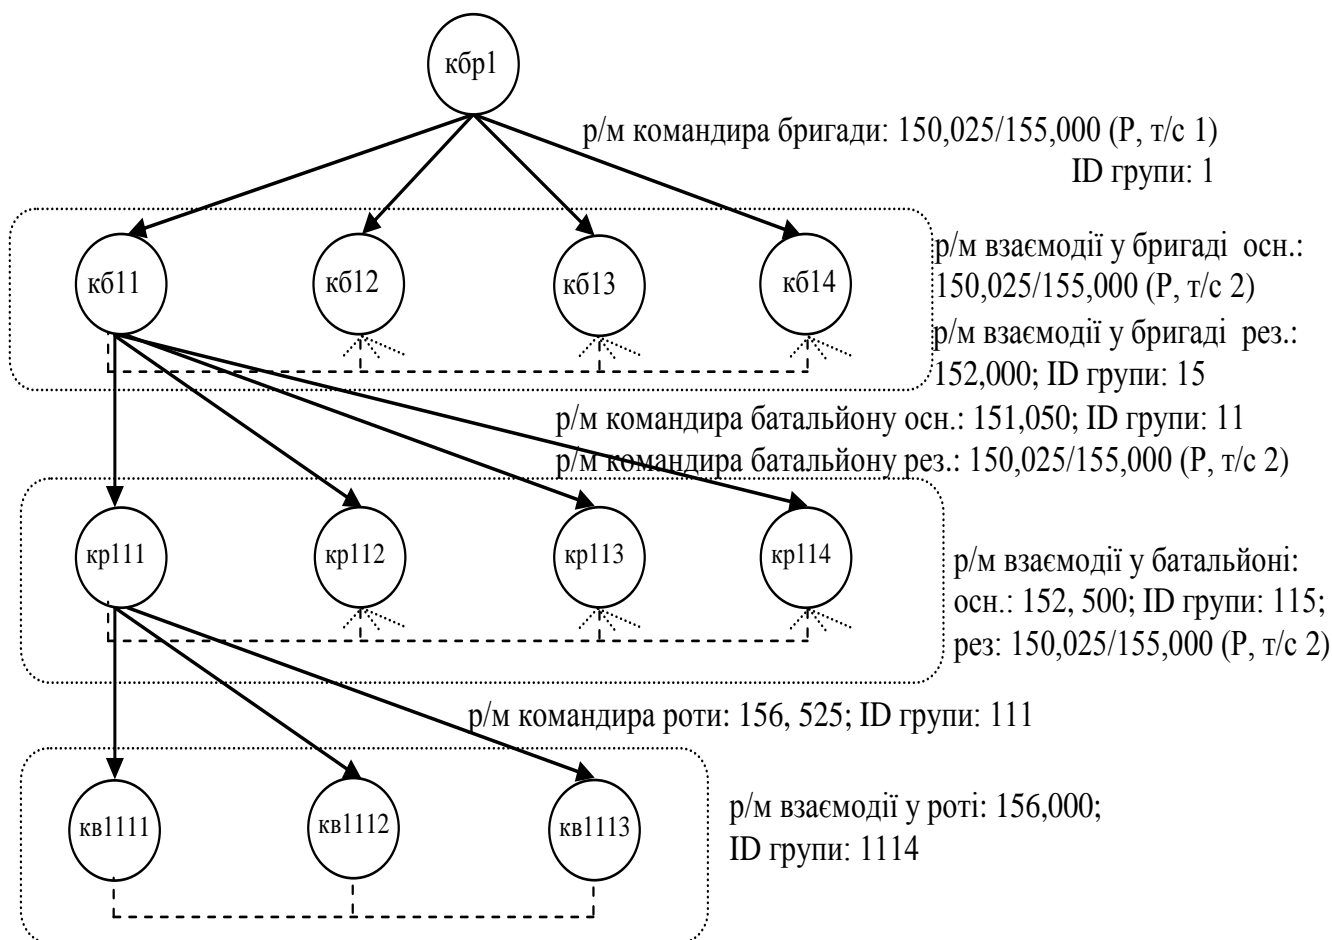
кбр1

р/м командира бригади: 150,025/155,000 (Р, т/с 1)
ID групи: 1

кб11
кб12
кб13
кб14

р/м взаємодії у бригаді осн.: 150,025/155,000 (Р, т/с 2)
р/м взаємодії у бригаді рез.: 152,000; ID групи: 15

р/м командира батальйону осн.: 151,050; ID групи: 11
р/м командира батальйону рез.: 150,025/155,000 (Р, т/с 2)

кр111
кр112
кр113
кр114

р/м взаємодії у батальйоні: осн.: 152, 500; ID групи: 115; рез: 150,025/155,000 (Р, т/с 2)

р/м командира роти: 156, 525; ID групи: 111

кв1111
кв1112
кв1113

р/м взаємодії у роті: 156,000; ID групи: 1114